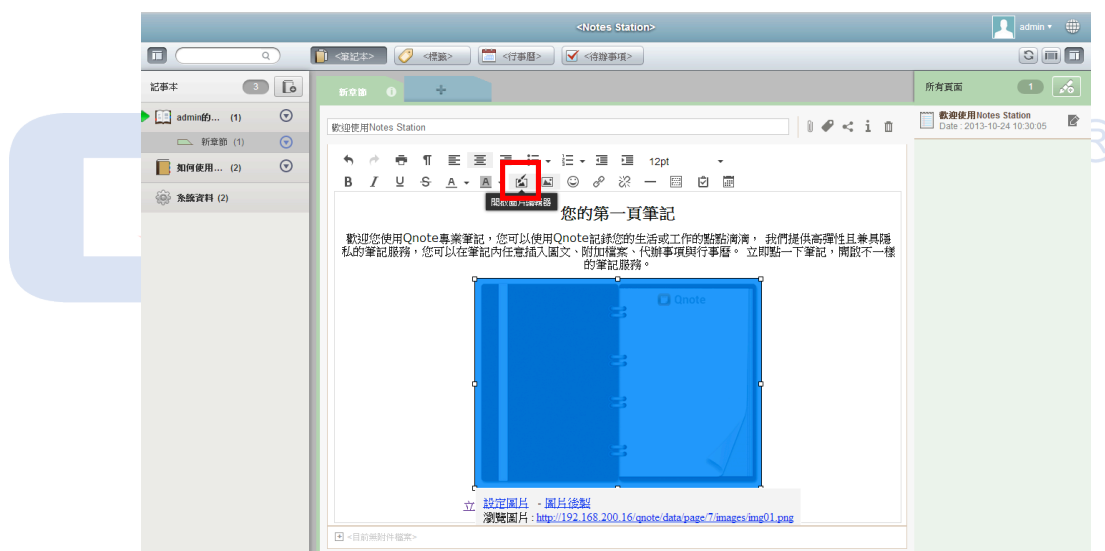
<Notes Station>

admin

<筆記本> <標籤> <行事曆> <待辦事項>

記事本 3

admin的... (1)

新章節 (1)

如何使用... (2)

系統資料 (2)

新章節

所有頁面 1

歡迎使用Notes Station

Date : 2013-10-24 10:30:05

歡迎使用Notes Station

12pt

開啟圖片編輯器

您的第一頁筆記

歡迎您使用Qnote專業筆記，您可以使用Qnote記錄您的生活或工作的點點滴滴， 我們提供高彈性且兼具隱私的筆記服務，您可以在筆記內任意插入圖文、附加檔案、代辦事項與行事曆。 立即點一下筆記，開啟不一樣的筆記服務。

Qnote

立 設定圖片 - 圖片後製

瀏覽圖片 : http://192.168.200.16/qnote/data/page/7/images/img01.png

<目前無附件檔案>